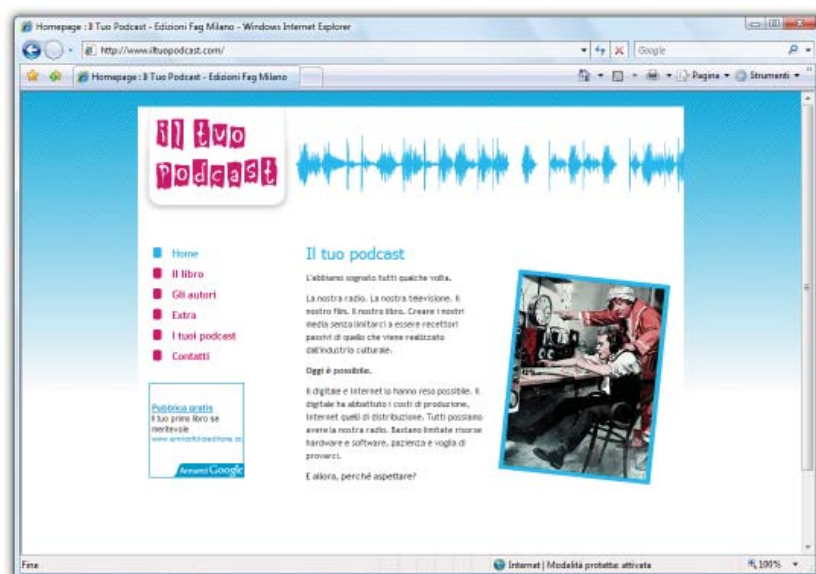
Homepage : Il Tuo Podcast - Edizioni Fag Milano - Windows Internet Explorer

http://www.iltuopodcast.com/

Google

Homepage : Il Tuo Podcast - Edizioni Fag Milano

Pagina ▾ Strumenti ▾

il tuo podcast

Home
Il libro
Gli autori
Extra
I tuoi podcast
Contatti

Pubblica gratis
Il tuo primo libro se meritevole
www.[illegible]

Annunci Google

Il tuo podcast

L'abbiamo sognato tutti qualche volta.

La nostra radio. La nostra televisione. Il nostro film. Il nostro libro. Creare i nostri media senza limitarci a essere recettori passivi di quello che viene realizzato dall'industria culturale.

Oggi è possibile.

Il digitale e Internet lo hanno reso possibile. Il digitale ha abbattuto i costi di produzione, Internet quelli di distribuzione. Tutti possiamo avere la nostra radio. Bastano limitate risorse hardware e software, pazienza e voglia di provarci.

E allora, perché aspettare?

Fine

Internet | Modalità protetta: attivata

100%